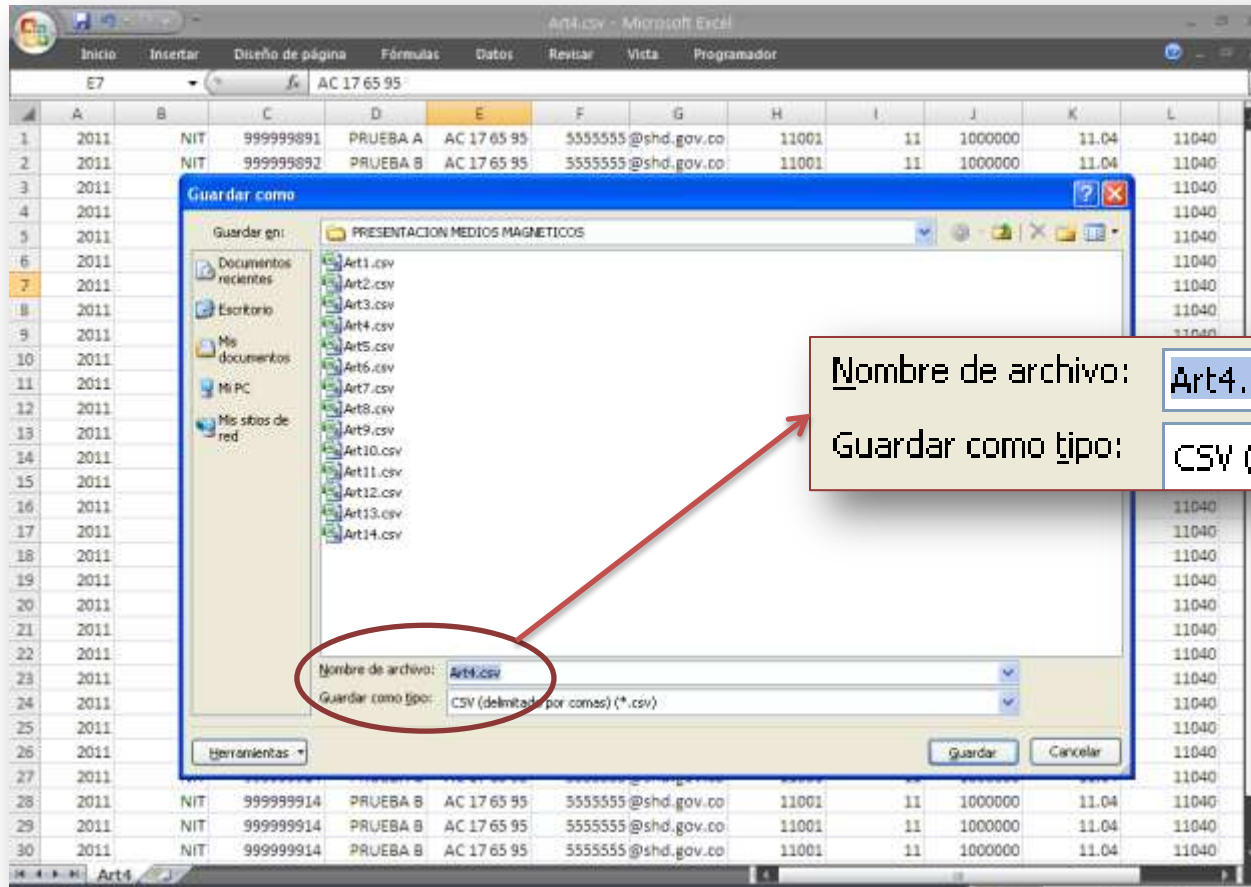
Art4.csv - Microsoft Excel

Inicio Insertar Diseño de página Fórmulas Datos Revisar Vista Programador

E7 AC 17 65 95

| | A | B | C | D | E | F | G | H | I | J | K | L |
|---|---|---|---|---|---|---|---|---|---|---|---|---|
| 1 | 2011 | NIT | 999999891 | PRUEBA A | AC 17 65 95 | 5555555 | @shd.gov.co | 11001 | 11 | 1000000 | 11.04 | 11040 |
| 2 | 2011 | NIT | 999999892 | PRUEBA B | AC 17 65 95 | 5555555 | @shd.gov.co | 11001 | 11 | 1000000 | 11.04 | 11040 |
| 3 | 2011 | | | | | | | | | | | 11040 |
| 4 | 2011 | | | | | | | | | | | 11040 |
| 5 | 2011 | | | | | | | | | | | 11040 |
| 6 | 2011 | | | | | | | | | | | 11040 |
| 7 | 2011 | | | | | | | | | | | 11040 |
| 8 | 2011 | | | | | | | | | | | 11040 |
| 9 | 2011 | | | | | | | | | | | 11040 |
| 10 | 2011 | | | | | | | | | | | |
| 11 | 2011 | | | | | | | | | | | |
| 12 | 2011 | | | | | | | | | | | |
| 13 | 2011 | | | | | | | | | | | |
| 14 | 2011 | | | | | | | | | | | |
| 15 | 2011 | | | | | | | | | | | |
| 16 | 2011 | | | | | | | | | | | 11040 |
| 17 | 2011 | | | | | | | | | | | 11040 |
| 18 | 2011 | | | | | | | | | | | 11040 |
| 19 | 2011 | | | | | | | | | | | 11040 |
| 20 | 2011 | | | | | | | | | | | 11040 |
| 21 | 2011 | | | | | | | | | | | 11040 |
| 22 | 2011 | | | | | | | | | | | 11040 |
| 23 | 2011 | | | | | | | | | | | 11040 |
| 24 | 2011 | | | | | | | | | | | 11040 |
| 25 | 2011 | | | | | | | | | | | 11040 |
| 26 | 2011 | | | | | | | | | | | 11040 |
| 27 | 2011 | | | | | | | | | | | 11040 |
| 28 | 2011 | NIT | 999999914 | PRUEBA B | AC 17 65 95 | 5555555 | @shd.gov.co | 11001 | 11 | 1000000 | 11.04 | 11040 |
| 29 | 2011 | NIT | 999999914 | PRUEBA B | AC 17 65 95 | 5555555 | @shd.gov.co | 11001 | 11 | 1000000 | 11.04 | 11040 |
| 30 | 2011 | NIT | 999999914 | PRUEBA B | AC 17 65 95 | 5555555 | @shd.gov.co | 11001 | 11 | 1000000 | 11.04 | 11040 |

Art4

Guardar como

Guardar en: PRESENTACION MEDIOS MAGNETICOS

Documentos recientes
Escritorio
Mis documentos
Mi PC
Mis sitios de red

Art1.csv
Art2.csv
Art3.csv
Art4.csv
Art5.csv
Art6.csv
Art7.csv
Art8.csv
Art9.csv
Art10.csv
Art11.csv
Art12.csv
Art13.csv
Art14.csv

Nombre de archivo: Art4.csv
Guardar como tipo: CSV (delimitado por comas) (*.csv)

Herramientas
Guardar
Cancelar

Nombre de archivo: Art4.
Guardar como tipo: CSV (